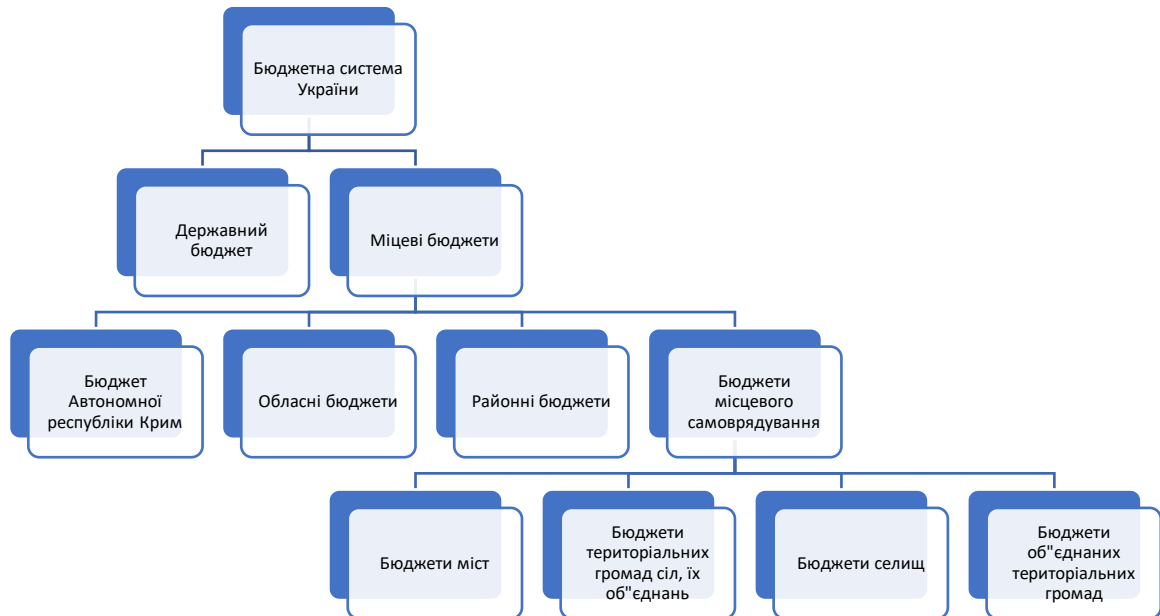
Бюджетна система України

Державний бюджет

Міцеві бюджети

Бюджет Автономної республіки Крим

Обласні бюджети

Районні бюджети

Бюджети місцевого самоврядування

Бюджети міст

Бюджети територіальних громад сіл, їх об"єднань

Бюджети селищ

Бюджети об"єднаних територіальних громад